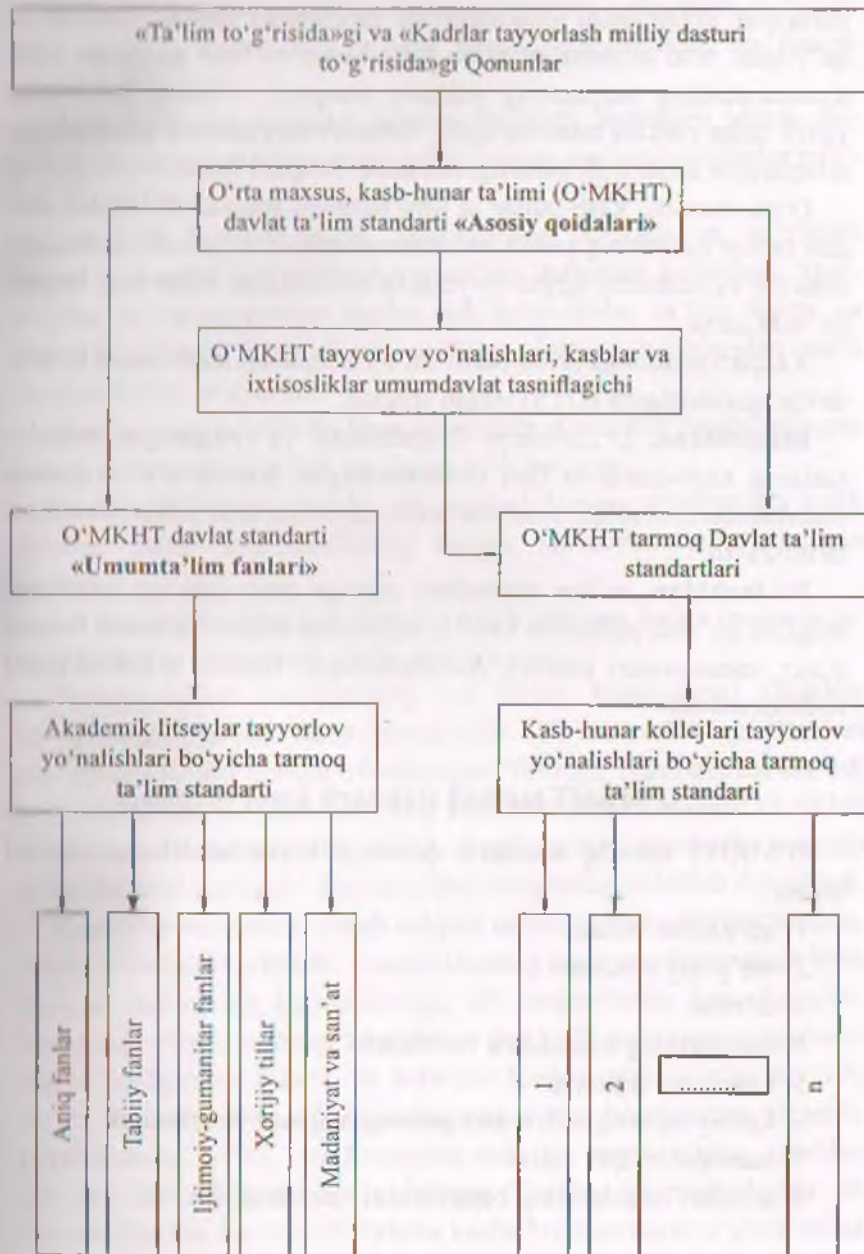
«Ta'lim to'g'risida»gi va «Kadrlar tayyorlash milliy dasturi to'g'risida»gi Qonunlar

O'rta maxsus, kasb-hunar ta'limi (O'MKHT) davlat ta'lim standarti «Asosiy qoidalari»

O'MKHT tayyorlov yo'nalishlari, kasblar va ixtisosliklar umumdavlat tasniflagichi

O'MKHT davlat standarti «Umumta'lim fanlari»

O'MKHT tarmoq Davlat ta'lim standartlari

Akademik litseylar tayyorlov yo'nalishlari bo'yicha tarmoq ta'lim standarti

Kasb-hunar kollejlari tayyorlov yo'nalishlari bo'yicha tarmoq ta'lim standarti

Aniq fanlar

Tabiiy fanlar

Ijtimoiy-gumanitar fanlar

Xorijiy tillar

Madaniyat va san'at

1

2

.........

n